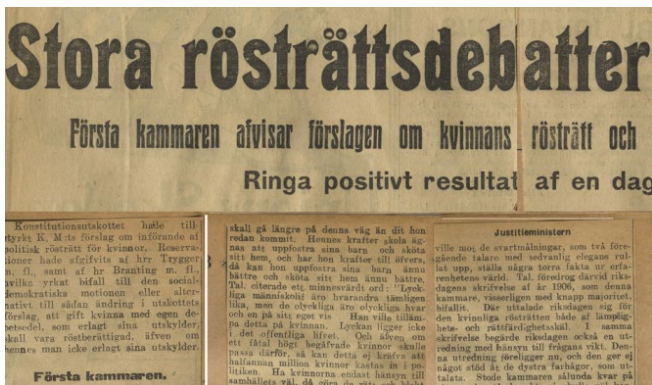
Stora rösträttsdebatter

Första kammaren afvisar förslagen om kvinnans rösträtt och

Ringa positivt resultat af en dag

Konstitutionsutskottet hade till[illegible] tyrkt K. M:ts förslag om införande af politisk rösträtt för kvinnor. Reservationer hade afgifvits af hrr Tryggern. fl., samt af hr Branting m. fl., hvilka yrkat bifall till den socialdemokratiska motionen eller alternativt till sådan ändring i utskottets förslag, att gift kvinna med egen debetsedel, som erlagt sina utskylder skall vara röstberättigad, äfven om hennes man icke erlagt sina utskylder.

Första kammaren.

skall gå längre på denna väg än dit hon redan kommit. Hennes krafter skola ägnas att uppfostra sina barn och sköta sitt hem, och har hon krafter till öfvers, då kan hon uppfostra sina barn ännu bättre och sköta sitt hem ännu bättre. Tal. citerade ett minnesvärdt ord: "Lyckliga människor äro hvarandra tämligen lika, men de olyckliga äro olyckliga hvar och en på sitt eget vis". Han ville tillämpa detta på kvinnan. Lyckan ligger icke i det offentliga lifvet. Och äfven om ett fåtal högt begåfvade kvinnor skulle passa därför, så kan detta ej krafva att halfannan millioner kvinnor kastas in i politiken. Ha kvinnorna endast hänsyn till samhällets väl, då göra

Justitieministern

ville mot de svartmålningar, som två föregående talare med sedvanlig elegans rullat upp, ställa några torra fakta ur erfarenhetens värld. Tal. föredrog därvid riksdagens skrifvelse af år 1906, som denna kammare, visserligen med knapp majoritet, bifallit. Där uttalade riksdagen sig för den kvinnliga rösträtten både af lämplighets- och rättfärdighetsskäl. I samma skrifvelse begärde riksdagen också en utredning med hänsyn till frågans vikt. Denna utredning föreligger nu, och den ger ej något stöd åt de dystra farhågor, som uttalats. Stode kammaren sålunda kvar på